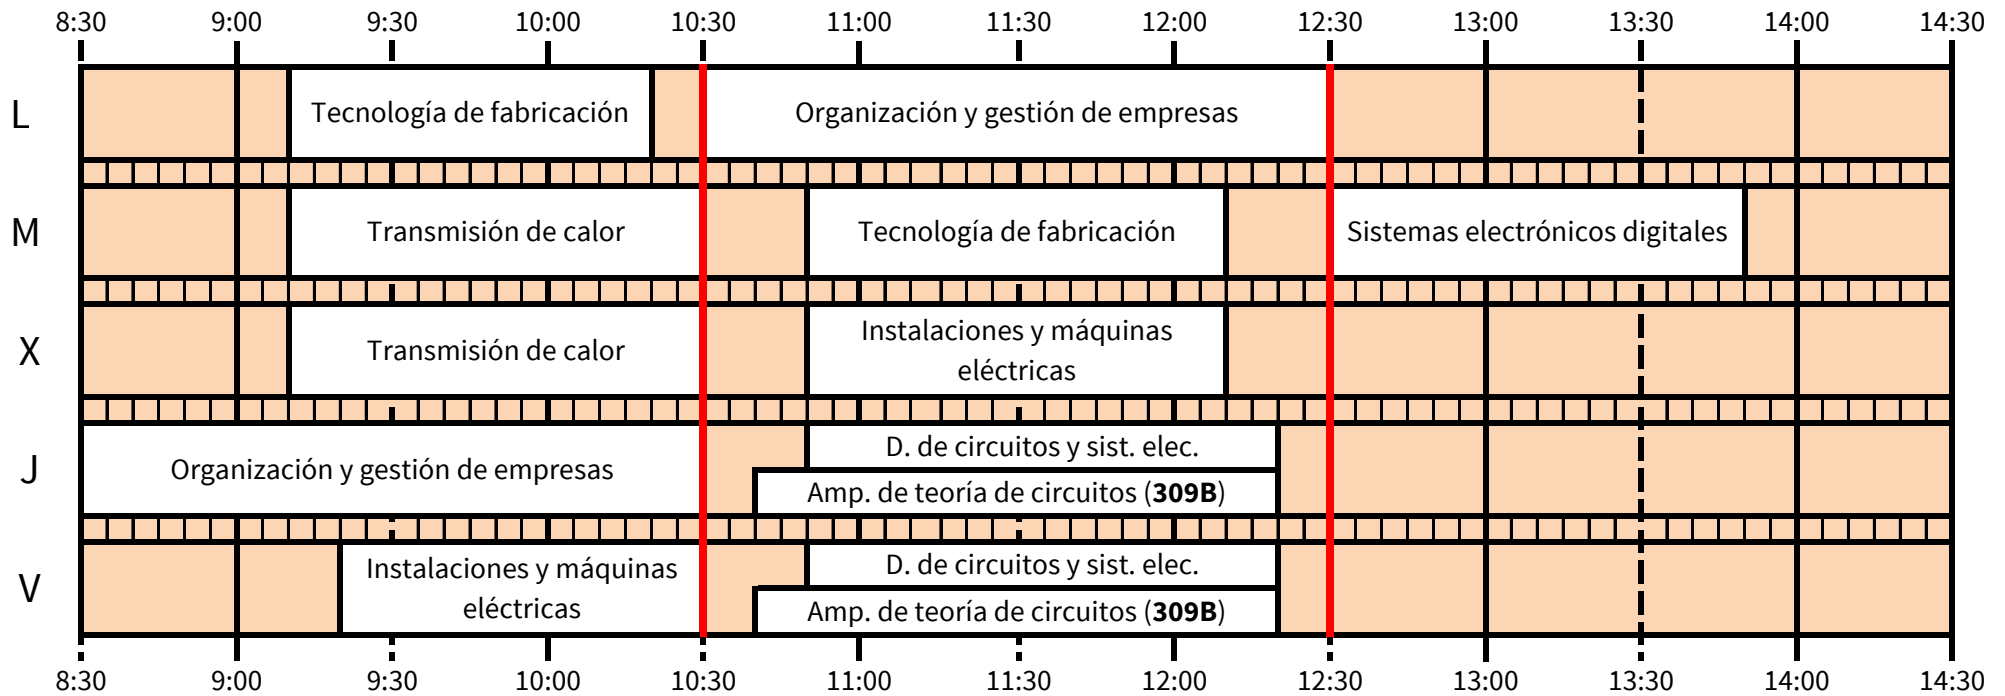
8:30 9:00 9:30 10:00 10:30 11:00 11:30 12:00 12:30 13:00 13:30 14:00 14:30

L
Tecnología de fabricación
Organización y gestión de empresas

M
Transmisión de calor
Tecnología de fabricación
Sistemas electrónicos digitales

X
Transmisión de calor
Instalaciones y máquinas eléctricas

J
Organización y gestión de empresas
D. de circuitos y sist. elec.
Amp. de teoría de circuitos (**309B**)

V
Instalaciones y máquinas eléctricas
D. de circuitos y sist. elec.
Amp. de teoría de circuitos (**309B**)

8:30 9:00 9:30 10:00 10:30 11:00 11:30 12:00 12:30 13:00 13:30 14:00 14:30